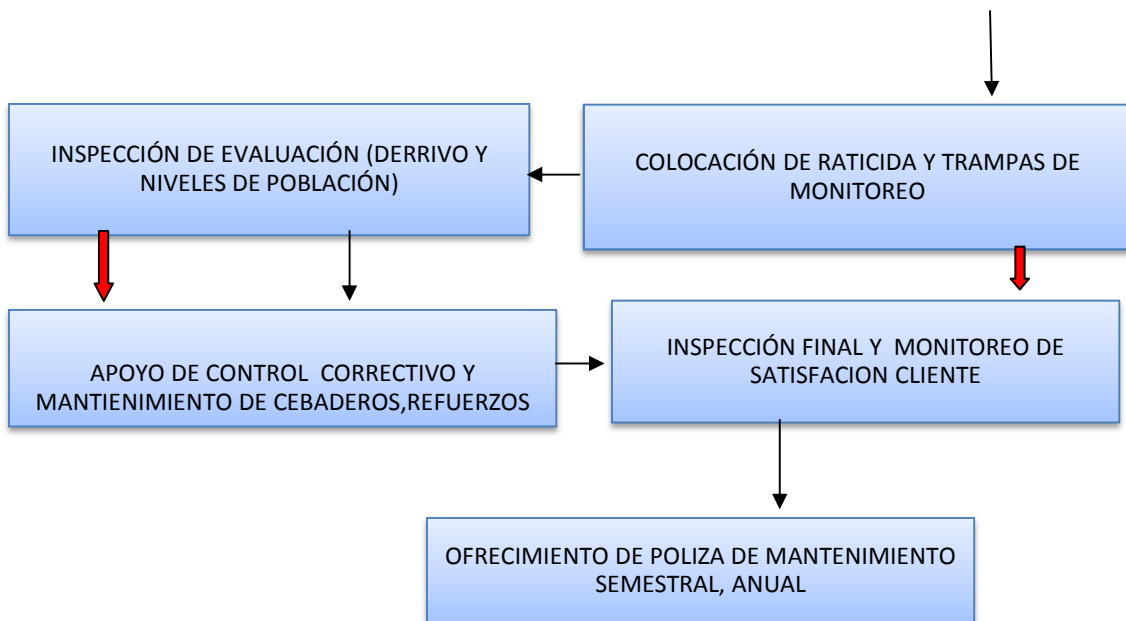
COLOCACIÓN DE RATICIDA Y TRAMPAS DE MONITOREO

INSPECCIÓN DE EVALUACIÓN (DERRIVO Y NIVELES DE POBLACIÓN)

APOYO DE CONTROL CORRECTIVO Y MANTIENIMIENTO DE CEBADEROS,REFUERZOS

INSPECCIÓN FINAL Y MONITOREO DE SATISFACION CLIENTE

OFRECIMIENTO DE POLIZA DE MANTENIMIENTO SEMESTRAL, ANUAL